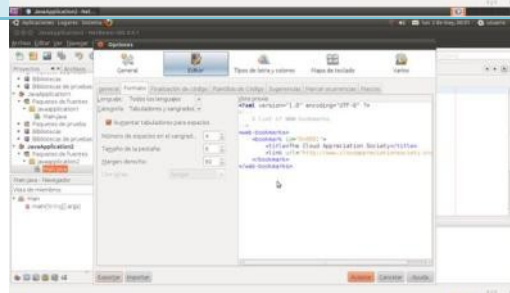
JavaApplication1 - NetBeans

Aplicaciones Lugares Sistema

Archivo Editar Ver Navegar

Opciones

General

Editor

Tipos de letra y colores

Mapa de teclado

Varios

General Formato Finalización de código Plantillas de Código Sugerencias Marcar ocurrencias Macros

Lenguaje: Todos los lenguajes

Categoría: Tabuladores y sangrados

Expandir tabuladores para espacios

Número de espacios en el sangrad... 4

Tamaño de la pestaña: 8

Margen derecho: 80

Vista previa:

<?xml version="1.0" encoding="UTF-8" ?>

<!--

A list of web bookmarks

-->

<web-bookmarks>

<bookmark id="b10002">

<title>The Cloud Appreciation Society</title>

<link url="http://www.cloudappreciationsociety.org

</bookmark>

</web-bookmarks>

Proyectos

Bibliotecas

Bibliotecas de pruebas

JavaApplication1

Paquetes de fuentes

javaapplication1

Main.java

Paquetes de prueba

Bibliotecas

Bibliotecas de pruebas

JavaApplication2

Paquetes de fuentes

javaapplication2

Main.java

Main.java - Navegador

Vista de miembros

Main

main(String[] args)

Exportar Importar

Aceptar Cancelar Ayuda